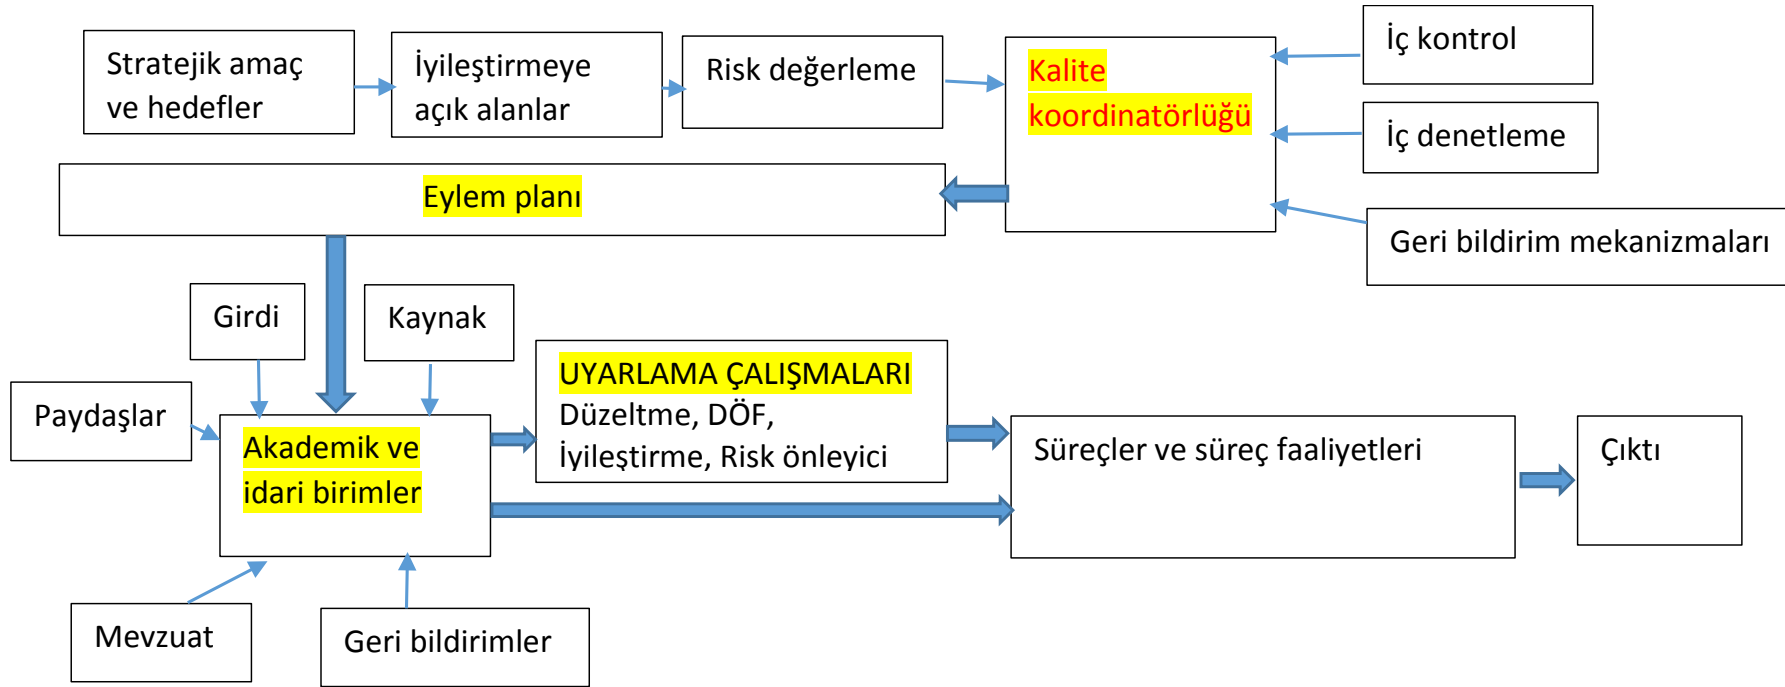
Stratejik amaç ve hedefler

İyileştirmeye açık alanlar

Risk değerleme

Kalite koordinatörlüğü

İç kontrol

İç denetleme

Geri bildirim mekanizmaları

Eylem planı

Girdi

Kaynak

Paydaşlar

Akademik ve idari birimler

UYARLAMA ÇALIŞMALARI
Düzeltme, DÖF, İyileştirme, Risk önleyici

Süreçler ve süreç faaliyetleri

Çıktı

Mevzuat

Geri bildirimler